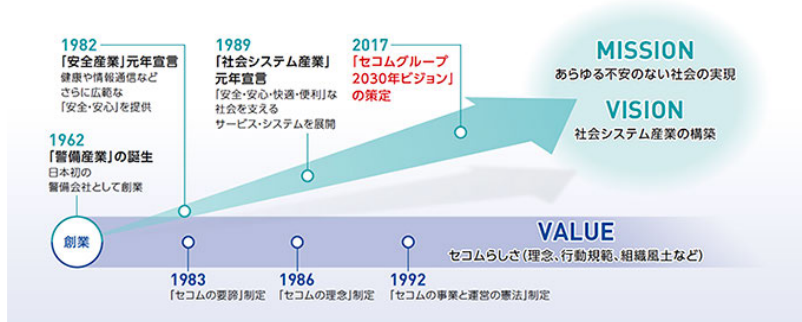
1982
「安全産業」元年宣言
健康や情報通信など さらに広範な「安全・安心」を提供

1962
「警備産業」の誕生
日本初の警備会社として創業

1989
「社会システム産業」元年宣言
「安全・安心・快適・便利」な社会を支えるサービス・システムを展開

2017
「セコムグループ2030年ビジョン」の策定

MISSION
あらゆる不安のない社会の実現

VISION
社会システム産業の構築

創業

VALUE
セコムらしさ（理念、行動規範、組織風土など）

1983
「セコムの要諦」制定

1986
「セコムの理念」制定

1992
「セコムの事業と運営の憲法」制定